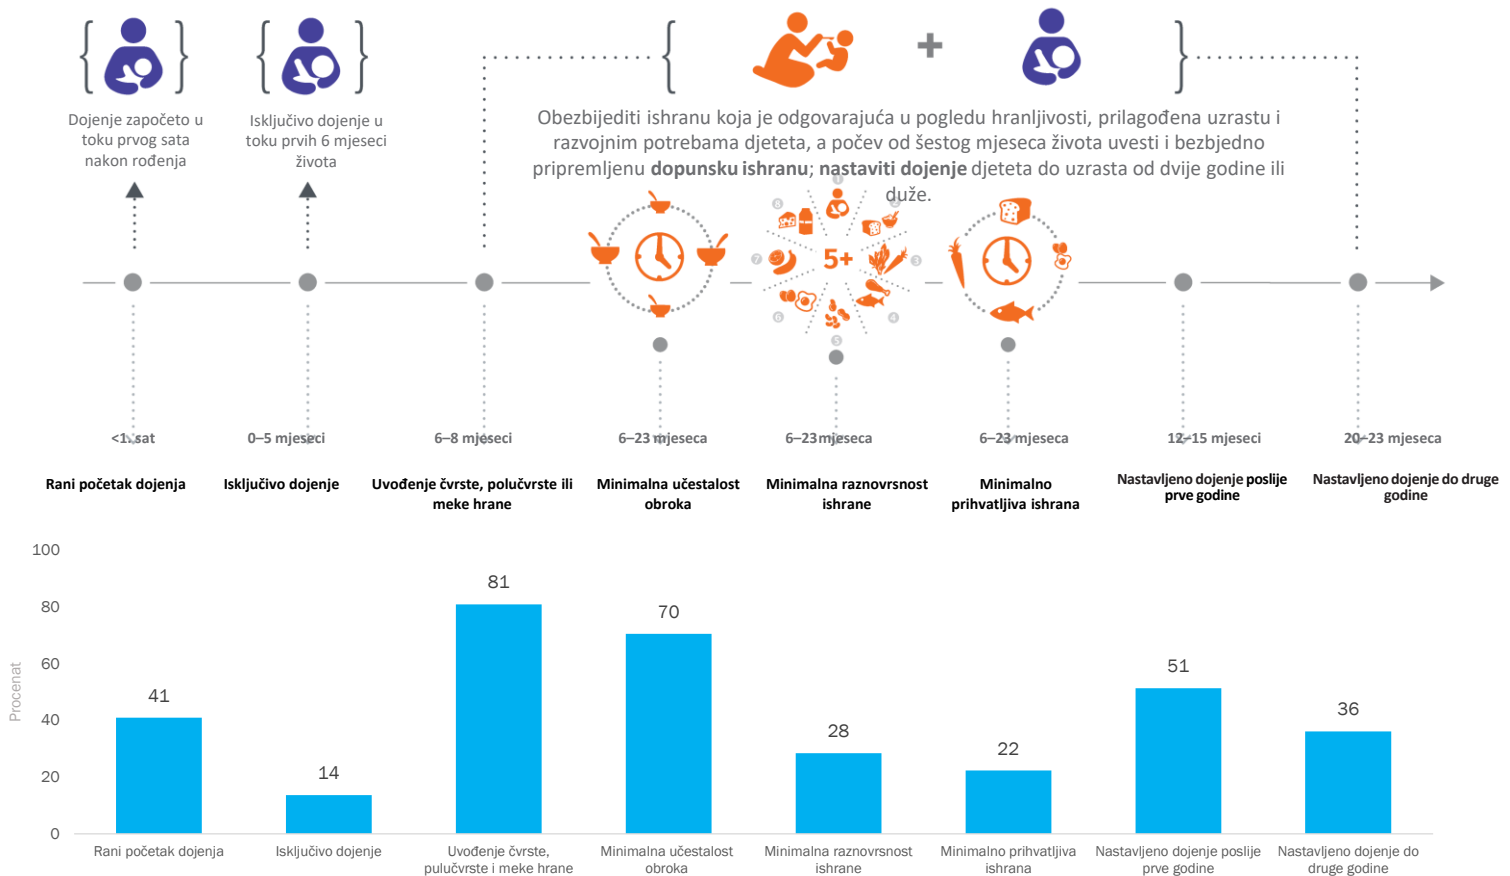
Dojenje započeto u toku prvog sata nakon rođenja

Isključivo dojenje u toku prvih 6 mjeseci života

Obezbijediti ishranu koja je odgovarajuća u pogledu hranljivosti, prilagođena uzrastu i razvojnim potrebama djeteta, a počev od šestog mjeseca života uvesti i bezbjedno pripremljenu **dopunsku ishranu**; **nastaviti dojenje** djeteta do uzrasta od dvije godine ili duže.

5+

<1 sat | 0–5 mjeseci | 6–8 mjeseci | 6–23 mjeseca | 6–23 mjeseca | 6–23 mjeseca | 12–15 mjeseci | 20–23 mjeseca

**Rani početak dojenja** | **Isključivo dojenje** | **Uvođenje čvrste, polučvrste ili meke hrane** | **Minimalna učestalost obroka** | **Minimalna raznovrsnost ishrane** | **Minimalno prihvatljiva ishrana** | **Nastavljeno dojenje poslije prve godine** | **Nastavljeno dojenje do druge godine**

Procenat

100
80
60
40
20
0

41 | 14 | 81 | 70 | 28 | 22 | 51 | 36

Rani početak dojenja | Isključivo dojenje | Uvođenje čvrste, polučvrste i meke hrane | Minimalna učestalost obroka | Minimalna raznovrsnost ishrane | Minimalno prihvatljiva ishrana | Nastavljeno dojenje poslije prve godine | Nastavljeno dojenje do druge godine